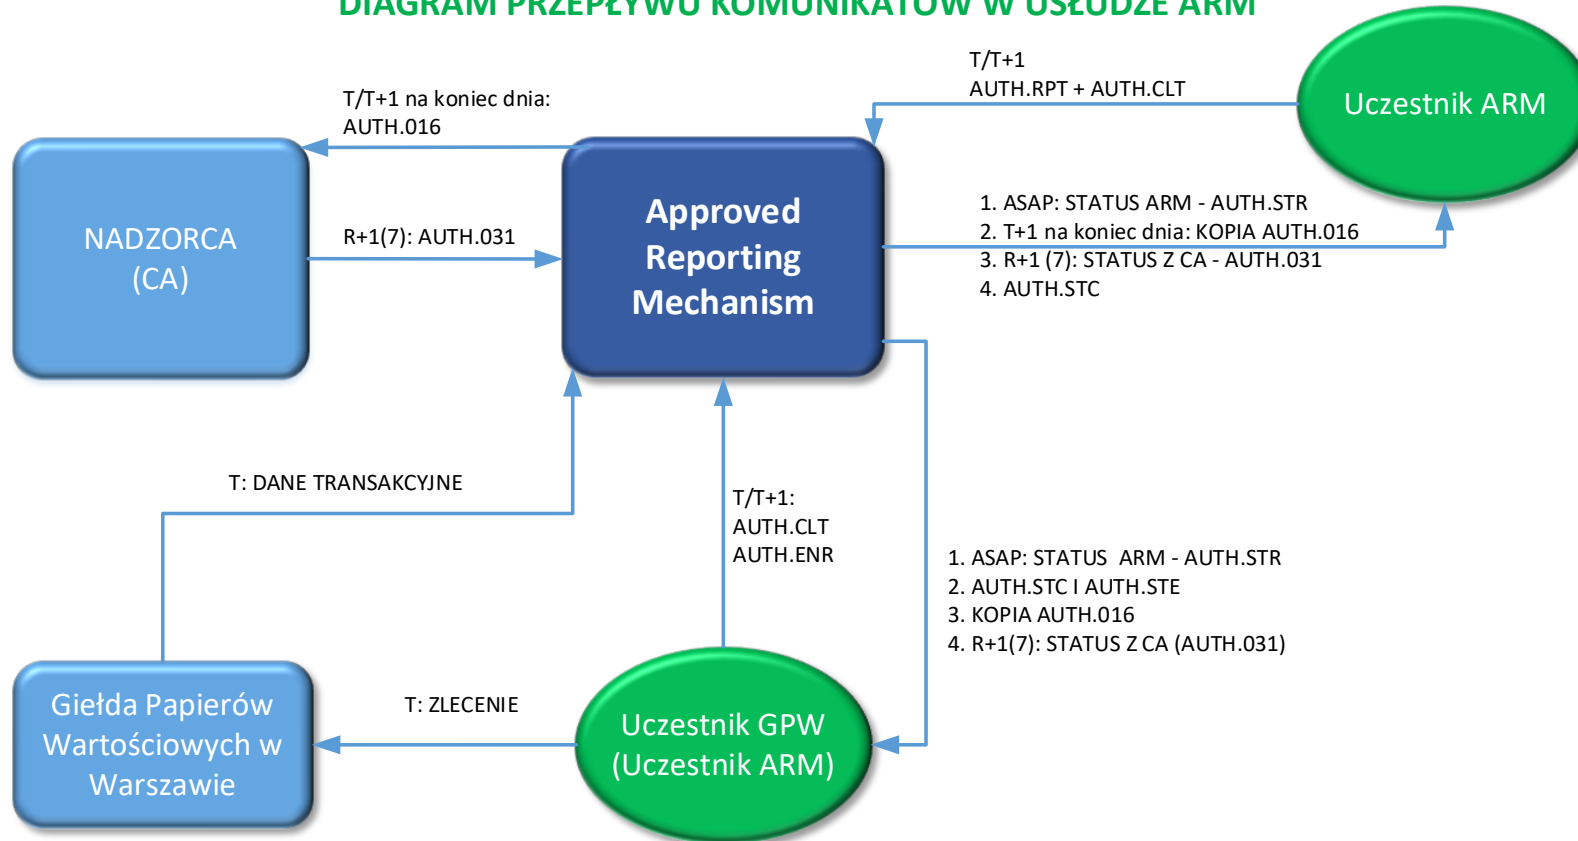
DIAGRAM PRZEPŁYWU KOMUNIKATÓW W USŁUDZE ARM

T/T+1
AUTH.RPT + AUTH.CLT

Uczestnik ARM

T/T+1 na koniec dnia:
AUTH.016

NADZORCA
(CA)

R+1(7): AUTH.031

Approved Reporting Mechanism

1. ASAP: STATUS ARM - AUTH.STR
2. T+1 na koniec dnia: KOPIA AUTH.016
3. R+1 (7): STATUS Z CA - AUTH.031
4. AUTH.STC

T: DANE TRANSAKCYJNE

T/T+1:
AUTH.CLT
AUTH.ENR

1. ASAP: STATUS ARM - AUTH.STR
2. AUTH.STC I AUTH.STE
3. KOPIA AUTH.016
4. R+1(7): STATUS Z CA (AUTH.031)

Giełda Papierów Wartościowych w Warszawie

T: ZLECENIE

Uczestnik GPW
(Uczestnik ARM)